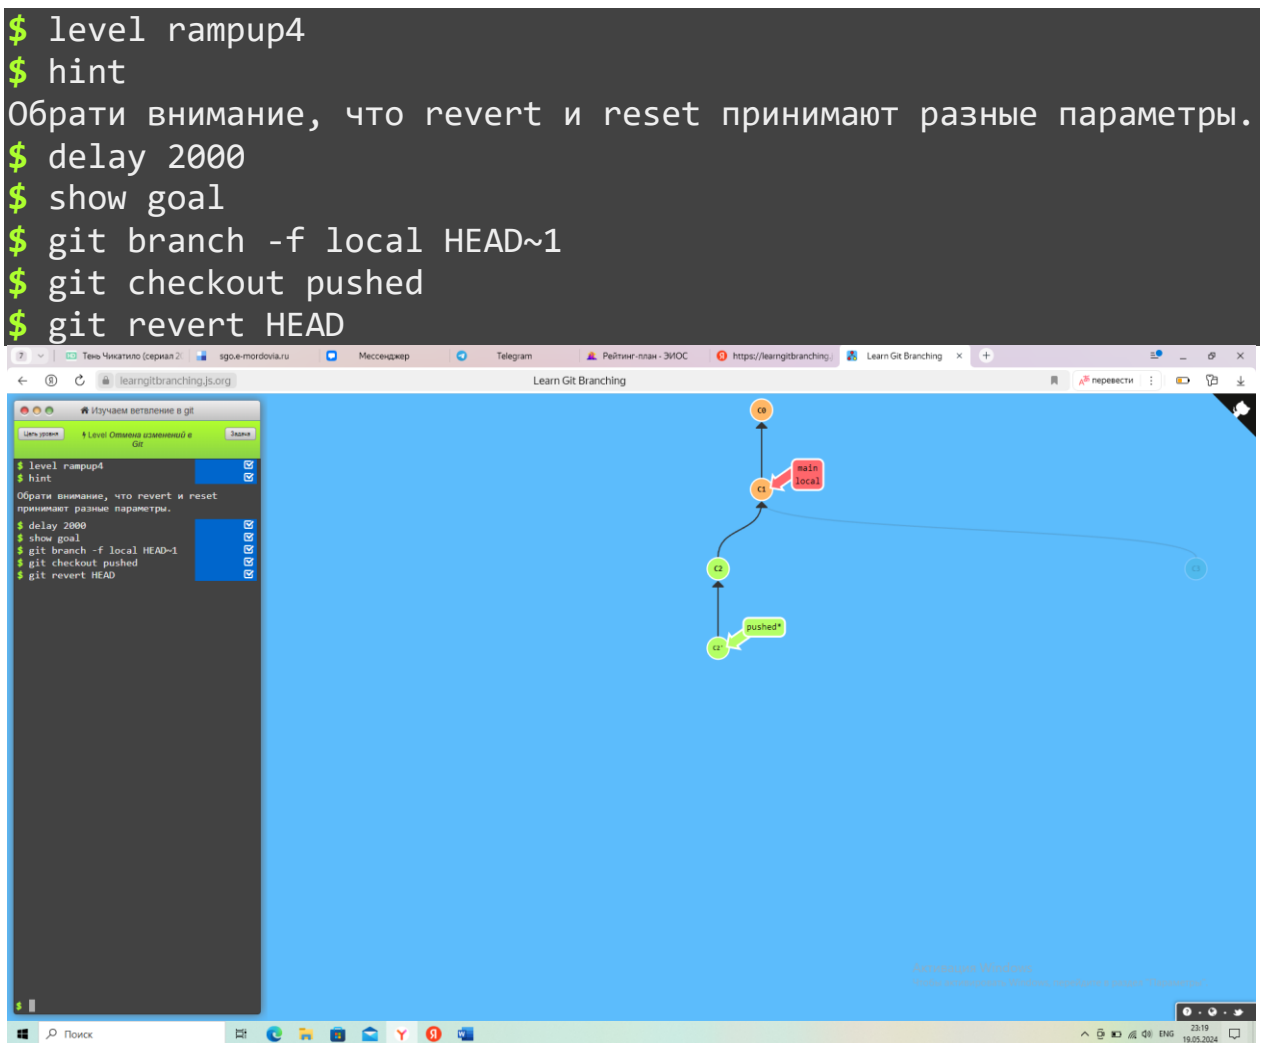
$ level rampup4
$ hint
Обрати внимание, что revert и reset принимают разные параметры.
$ delay 2000
$ show goal
$ git branch -f local HEAD~1
$ git checkout pushed
$ git revert HEAD

7 Тень Чикатило (сериал 2 sgo.e-mordovia.ru Мессенджер Telegram Рейтинг-план - ЭИОС https://learngitbranching. Learn Git Branching ×

learngitbranching.js.org Learn Git Branching перевести

Изучаем ветвление в git
Цель уровня Level Отмена изменений в Git Задача

$ level rampup4
$ hint
Обрати внимание, что revert и reset принимают разные параметры.
$ delay 2000
$ show goal
$ git branch -f local HEAD~1
$ git checkout pushed
$ git revert HEAD
$

C0
main
local
C1
C2
C3
pushed*
C2'

Поиск
ENG 23:19 19.05.2024